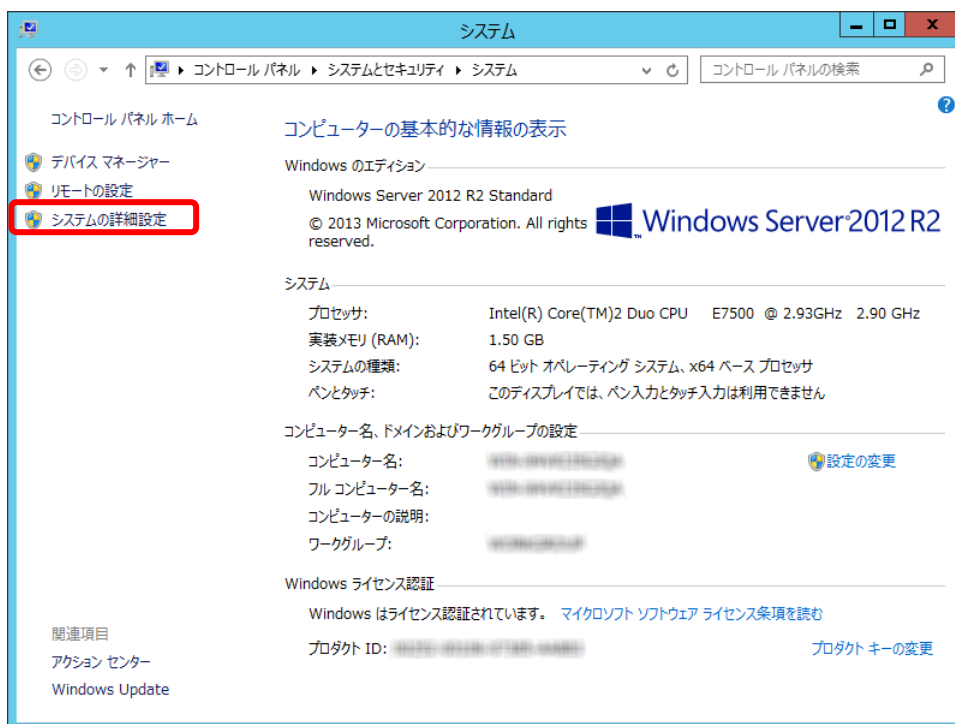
システム

コントロール パネル ▸ システムとセキュリティ ▸ システム

コントロール パネルの検索

コントロール パネル ホーム

デバイス マネージャー
リモートの設定
システムの詳細設定

コンピューターの基本的な情報の表示

Windows のエディション

Windows Server 2012 R2 Standard

© 2013 Microsoft Corporation. All rights reserved.

Windows Server 2012 R2

システム

| | |
|---|---|
| プロセッサ: | Intel(R) Core(TM)2 Duo CPU E7500 @ 2.93GHz 2.90 GHz |
| 実装メモリ (RAM): | 1.50 GB |
| システムの種類: | 64 ビット オペレーティング システム、x64 ベース プロセッサ |
| ペンとタッチ: | このディスプレイでは、ペン入力とタッチ入力は利用できません |

コンピューター名、ドメインおよびワークグループの設定

| | |
|---|---|
| コンピューター名: | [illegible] |
| フル コンピューター名: | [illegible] |
| コンピューターの説明: | |
| ワークグループ: | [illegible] |

設定の変更

Windows ライセンス認証

Windows はライセンス認証されています。 マイクロソフト ソフトウェア ライセンス条項を読む

プロダクト ID: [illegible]

プロダクト キーの変更

関連項目
アクション センター
Windows Update